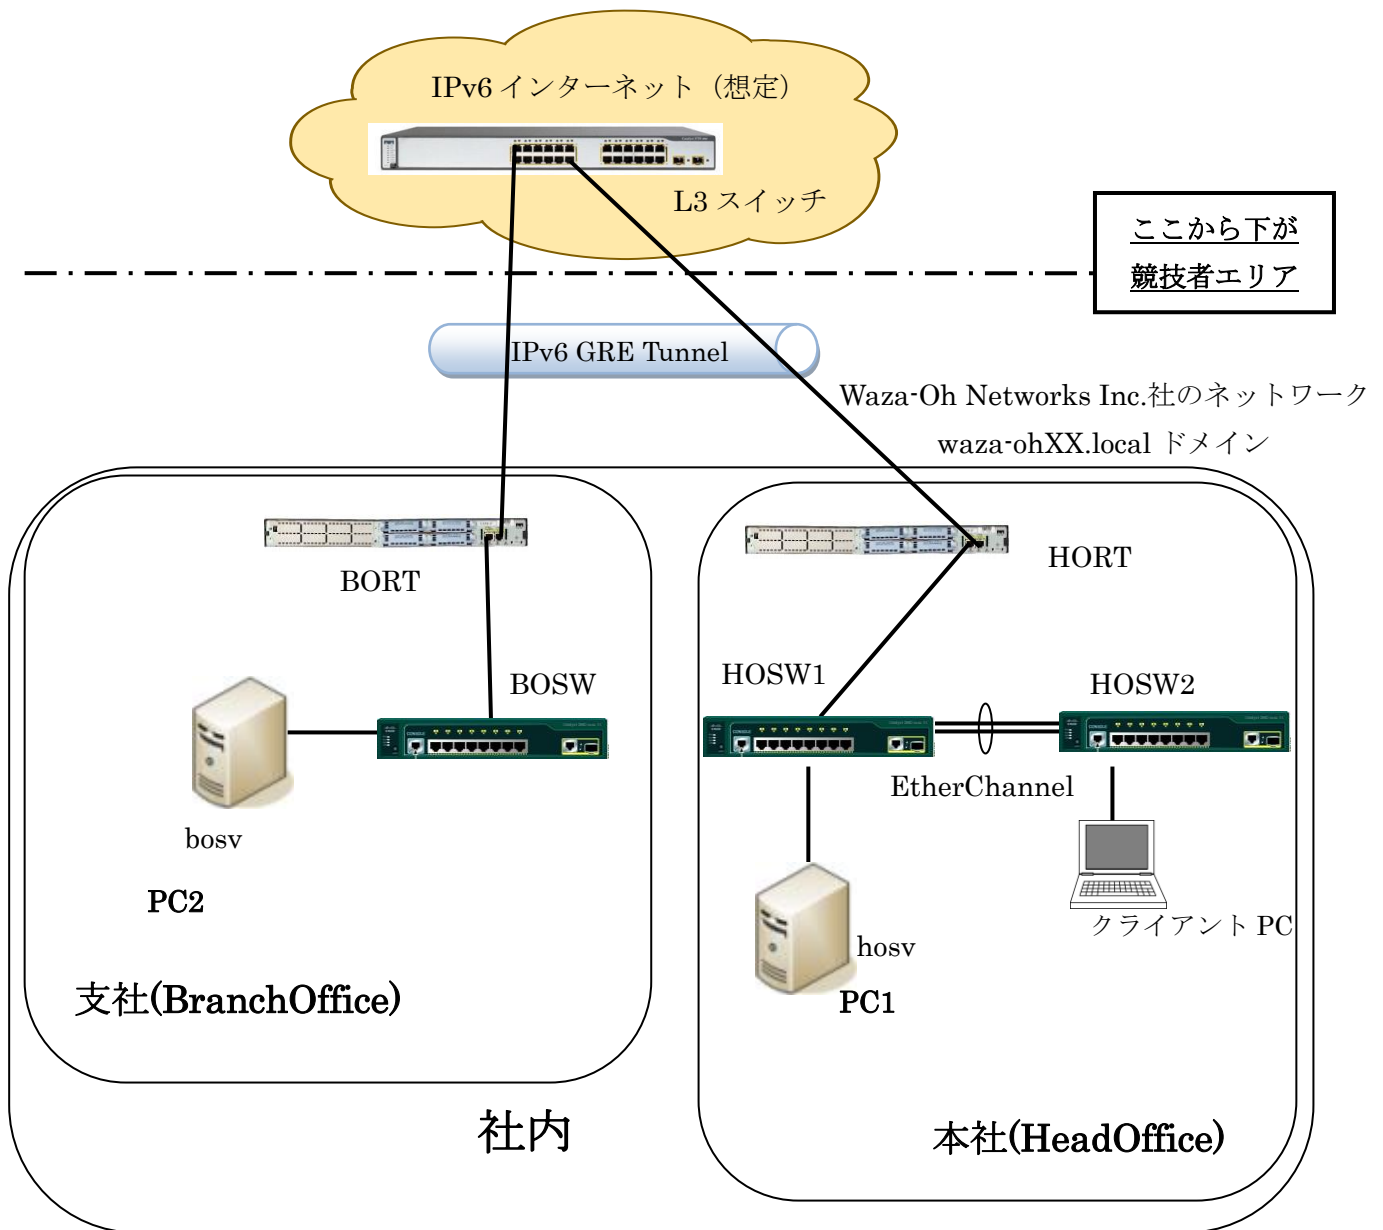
IPv6 インターネット（想定）

L3 スイッチ

ここから下が
競技者エリア

IPv6 GRE Tunnel

Waza-Oh Networks Inc.社のネットワーク
waza-ohXX.local ドメイン

BORT

HORT

BOSW

HOSW1

HOSW2

EtherChannel

bosv

PC2

hosv

PC1

クライアント PC

支社(BranchOffice)

社内

本社(HeadOffice)